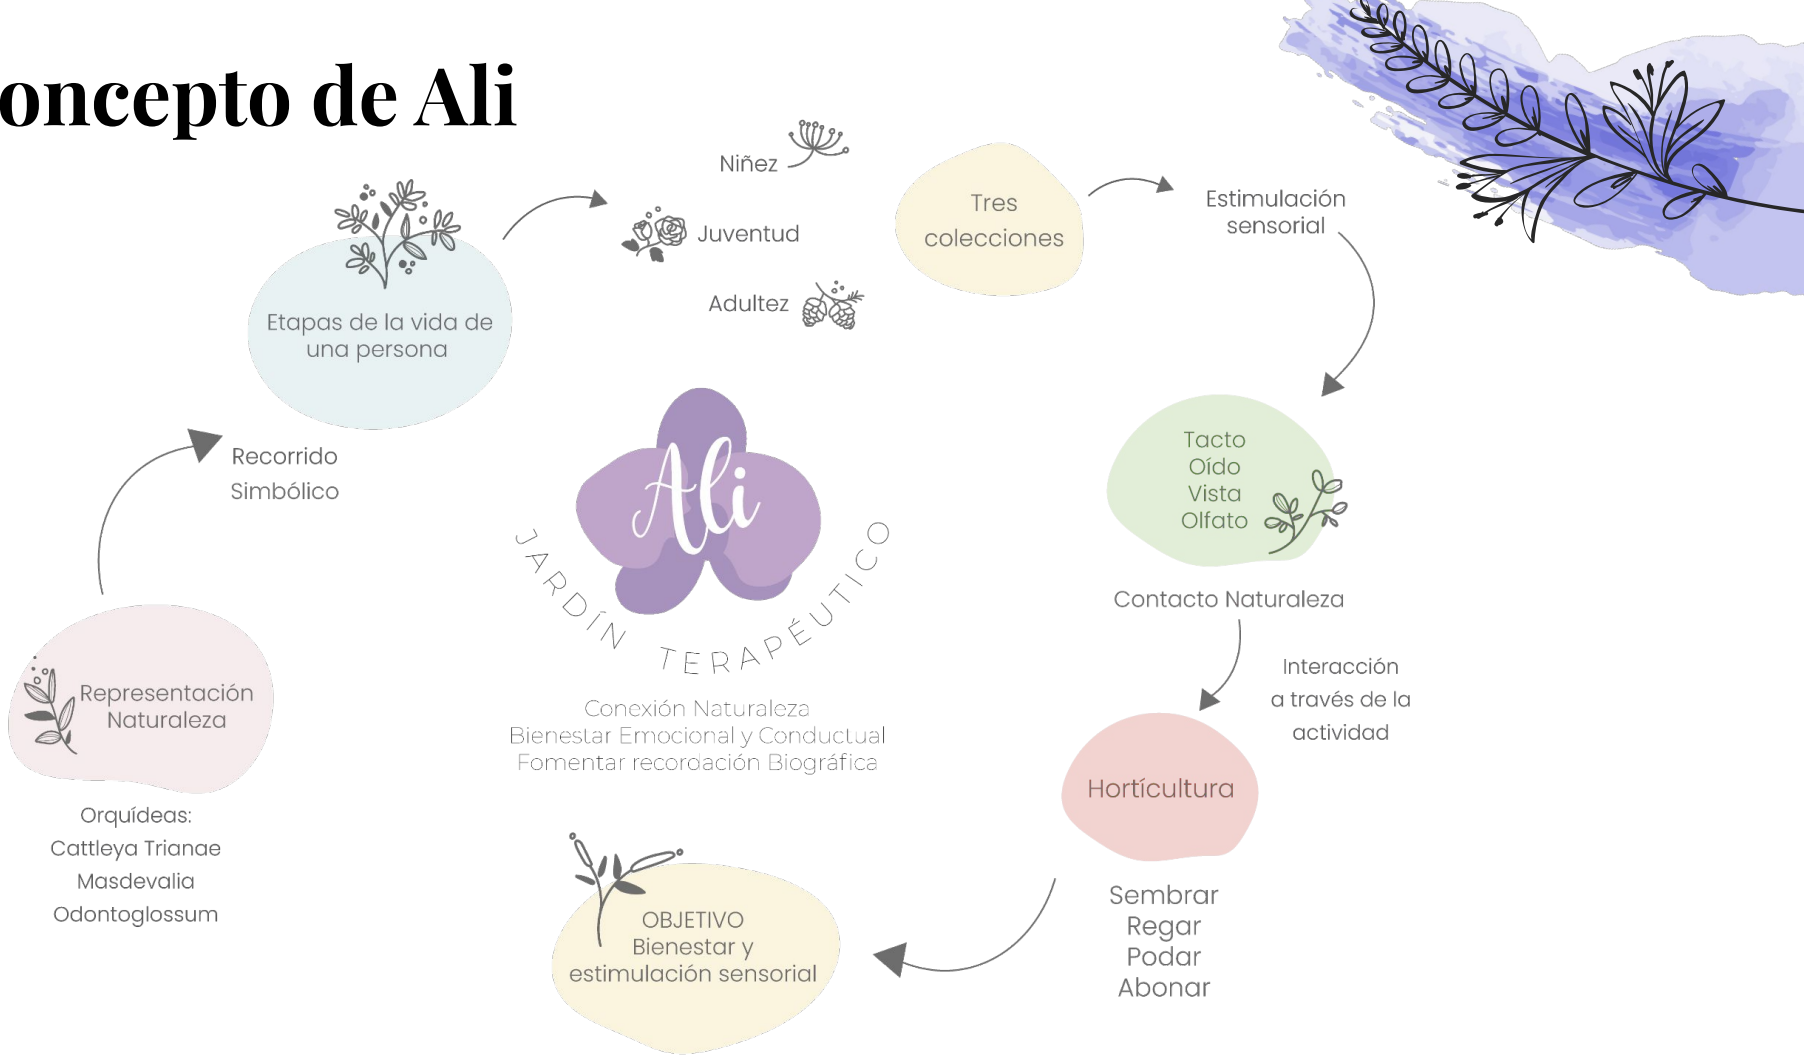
oncepto de Ali

Etapas de la vida de una persona

Niñez

Juventud

Adultez

Tres colecciones

Estimulación sensorial

Tacto
Oído
Vista
Olfato

Contacto Naturaleza

Interacción a través de la actividad

Horticultura

Sembrar
Regar
Podar
Abonar

OBJETIVO
Bienestar y estimulación sensorial

Ali
JARDÍN TERAPÉUTICO

Conexión Naturaleza
Bienestar Emocional y Conductual
Fomentar recoroación Biográfica

Recorrido Simbólico

Representación Naturaleza

Orquídeas:
Cattleya Trianae
Masdevalia
Odontoglossum